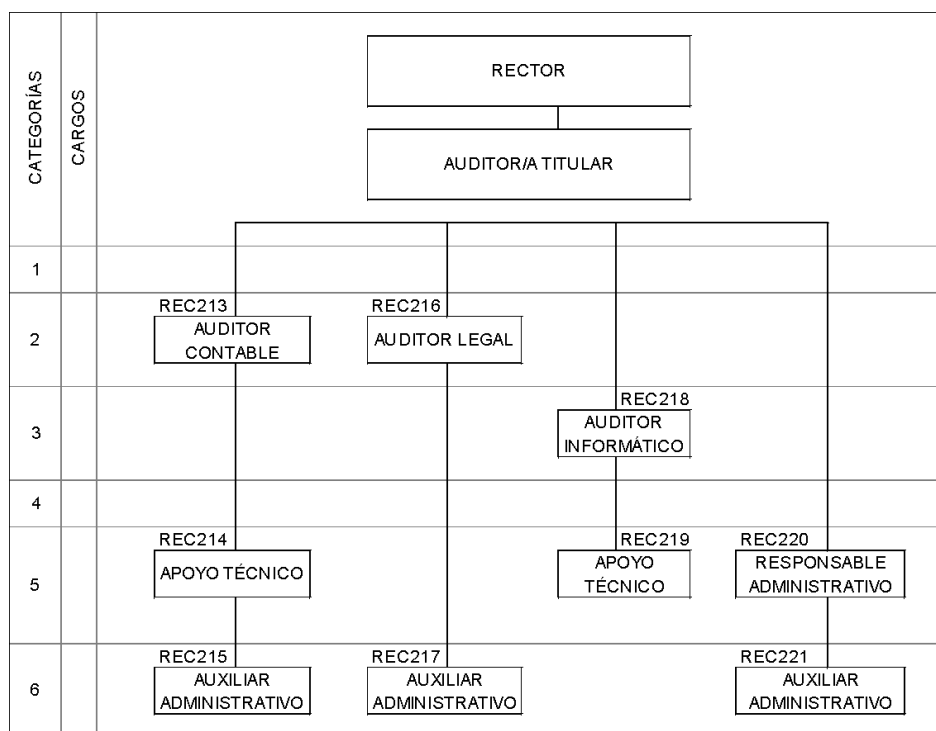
CATEGORÍAS

CARGOS

RECTOR

AUDITOR/A TITULAR

1

2

REC213
AUDITOR CONTABLE

REC216
AUDITOR LEGAL

3

REC218
AUDITOR INFORMÁTICO

4

5

REC214
APOYO TÉCNICO

REC219
APOYO TÉCNICO

REC220
RESPONSABLE ADMINISTRATIVO

6

REC215
AUXILIAR ADMINISTRATIVO

REC217
AUXILIAR ADMINISTRATIVO

REC221
AUXILIAR ADMINISTRATIVO